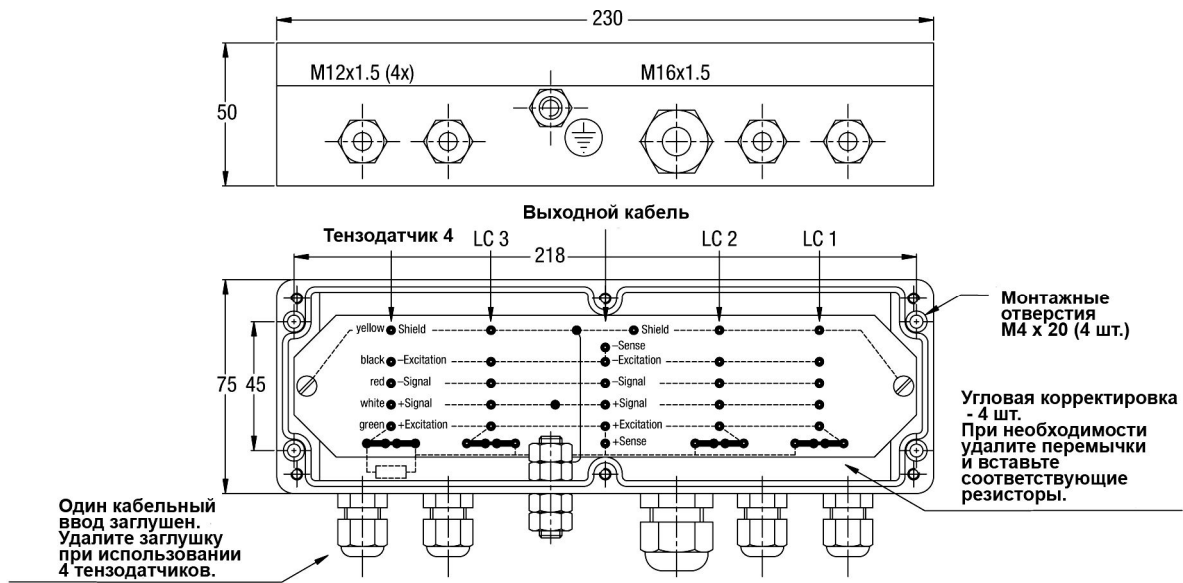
230

50

M12x1.5 (4x)

M16x1.5

Выходной кабель

Тензодатчик 4

LC 3

LC 2

LC 1

218

Монтажные отверстия M4 x 20 (4 шт.)

75 45

yellow Shield

Shield

–Sense

black –Excitation

–Excitation

red –Signal

–Signal

white +Signal

+Signal

green +Excitation

+Excitation

+Sense

Угловая корректировка - 4 шт. При необходимости удалите перемычки и вставьте соответствующие резисторы.

Один кабельный ввод заглушен. Удалите заглушку при использовании 4 тензодатчиков.